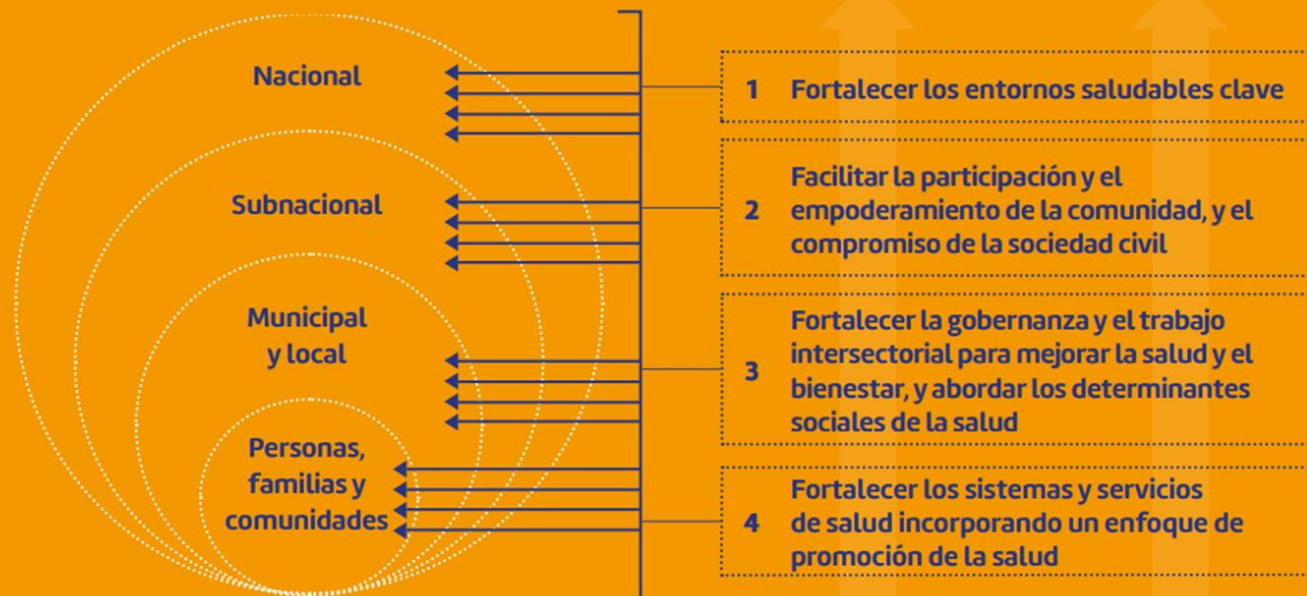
Nacional

Subnacional

Municipal y local

Personas, familias y comunidades

1 Fortalecer los entornos saludables clave

2 Facilitar la participación y el empoderamiento de la comunidad, y el compromiso de la sociedad civil

3 Fortalecer la gobernanza y el trabajo intersectorial para mejorar la salud y el bienestar, y abordar los determinantes sociales de la salud

4 Fortalecer los sistemas y servicios de salud incorporando un enfoque de promoción de la salud